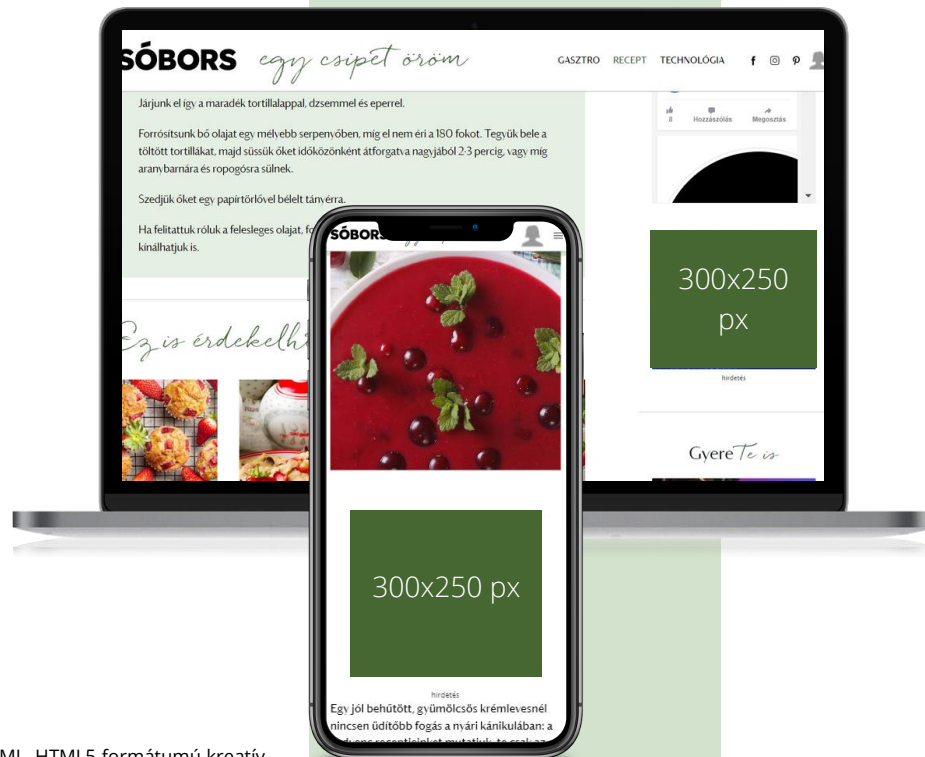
SÓBORS egy csipet öröm

GASZTRO RECEPT TECHNOLÓGIA

Járjunk el így a maradék tortillalappal, dzsemmel és eperrel.

Forrósítsunk bő olajat egy mélyebb serpenyőben, míg el nem éri a 180 fokot. Tegyük bele a töltött tortillákat, majd süssük őket időközönként átforgatva nagyjából 2-3 percig, vagy míg aranybarnára és ropogósra sülnek.

Szedjük őket egy papírtörlővel bélelt tányérra.

Ha felitattuk róluk a felesleges olajat, fo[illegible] kínálhatjuk is.

Ez is érdekelht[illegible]

Hozzászólás Megosztás

300x250 px

hirdetés

Gyere Te is

SÓBORS

300x250 px

hirdetés

Egy jól behűtött, gyümölcsös krémlevesnél nincsen üdítőbb fogás a nyári kánikulában: a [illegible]

ML, HTML5 formátumú kreatív